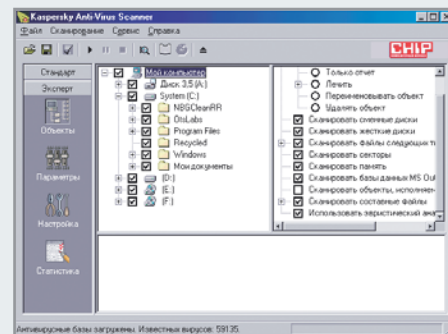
Kaspersky Anti-Virus Scanner

Файл Сканирование Сервис Справка

CHIP

Стандарт

Эксперт

Объекты

Параметры

Настройка

Статистика

Мой компьютер
Диск 3,5 (A:)
System (C:)
NBGCleanRR
DtsLabs
Program Files
Recycled
Windows
Мои документы
(D:)
(E:)
(F:)

Только отчет
Лечить
Переименовывать объект
Удалять объект
Сканировать сменные диски
Сканировать жесткие диски
Сканировать файлы следующих т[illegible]
Сканировать секторы
Сканировать память
Сканировать базы данных MS Out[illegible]
Сканировать объекты, исполнен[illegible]
Сканировать составные файлы
Использовать эвристический ана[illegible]

Антивирусные базы загружены. Известных вирусов: 59135.